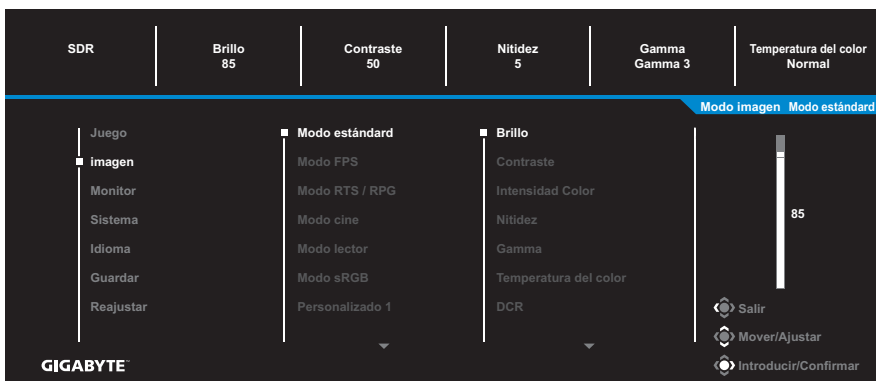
| SDR | Brillo 85 | Contraste 50 | Nitidez 5 | Gamma Gamma 3 | Temperatura del color Normal |
|---|---|---|---|---|---|

Modo imagen Modo estándar

Juego
imagen
Monitor
Sistema
Idioma
Guardar
Reajustar

Modo estándar
Modo FPS
Modo RTS / RPG
Modo cine
Modo lector
Modo sRGB
Personalizado 1

Brillo
Contraste
Intensidad Color
Nitidez
Gamma
Temperatura del color
DCR

85

Salir
Mover/Ajustar
Introducir/Confirmar

GIGABYTE™